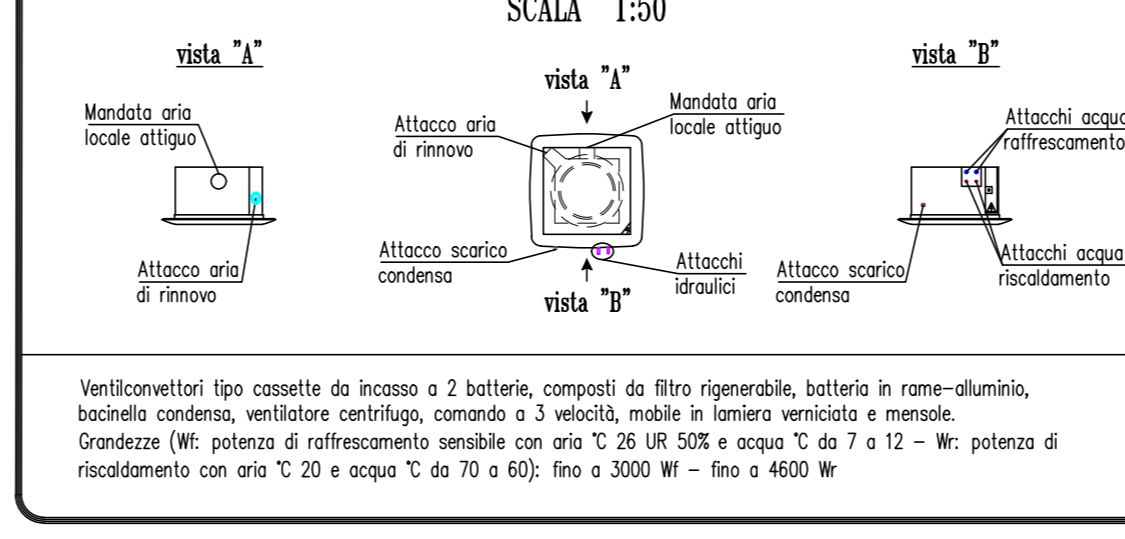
SCALA 1:50

vista "A"

Mandata aria locale attiguo

Attacco aria di rinnovo

vista "A"

Attacco aria di rinnovo

Mandata aria locale attiguo

Attacco scarico condensa

Attacchi idraulici

vista "B"

vista "B"

Attacchi acqua raffrescamento

Attacco scarico condensa

Attacchi acqua riscaldamento

Ventilconvettori tipo cassette da incasso a 2 batterie, composti da filtro rigenerabile, batteria in rame—alluminio, bacinella condensa, ventilatore centrifugo, comando a 3 velocità, mobile in lamiera verniciata e mensole. Grandezze (Wf: potenza di raffrescamento sensibile con aria °C 26 UR 50% e acqua °C da 7 a 12 — Wr: potenza di riscaldamento con aria °C 20 e acqua °C da 70 a 60): fino a 3000 Wf — fino a 4600 Wr